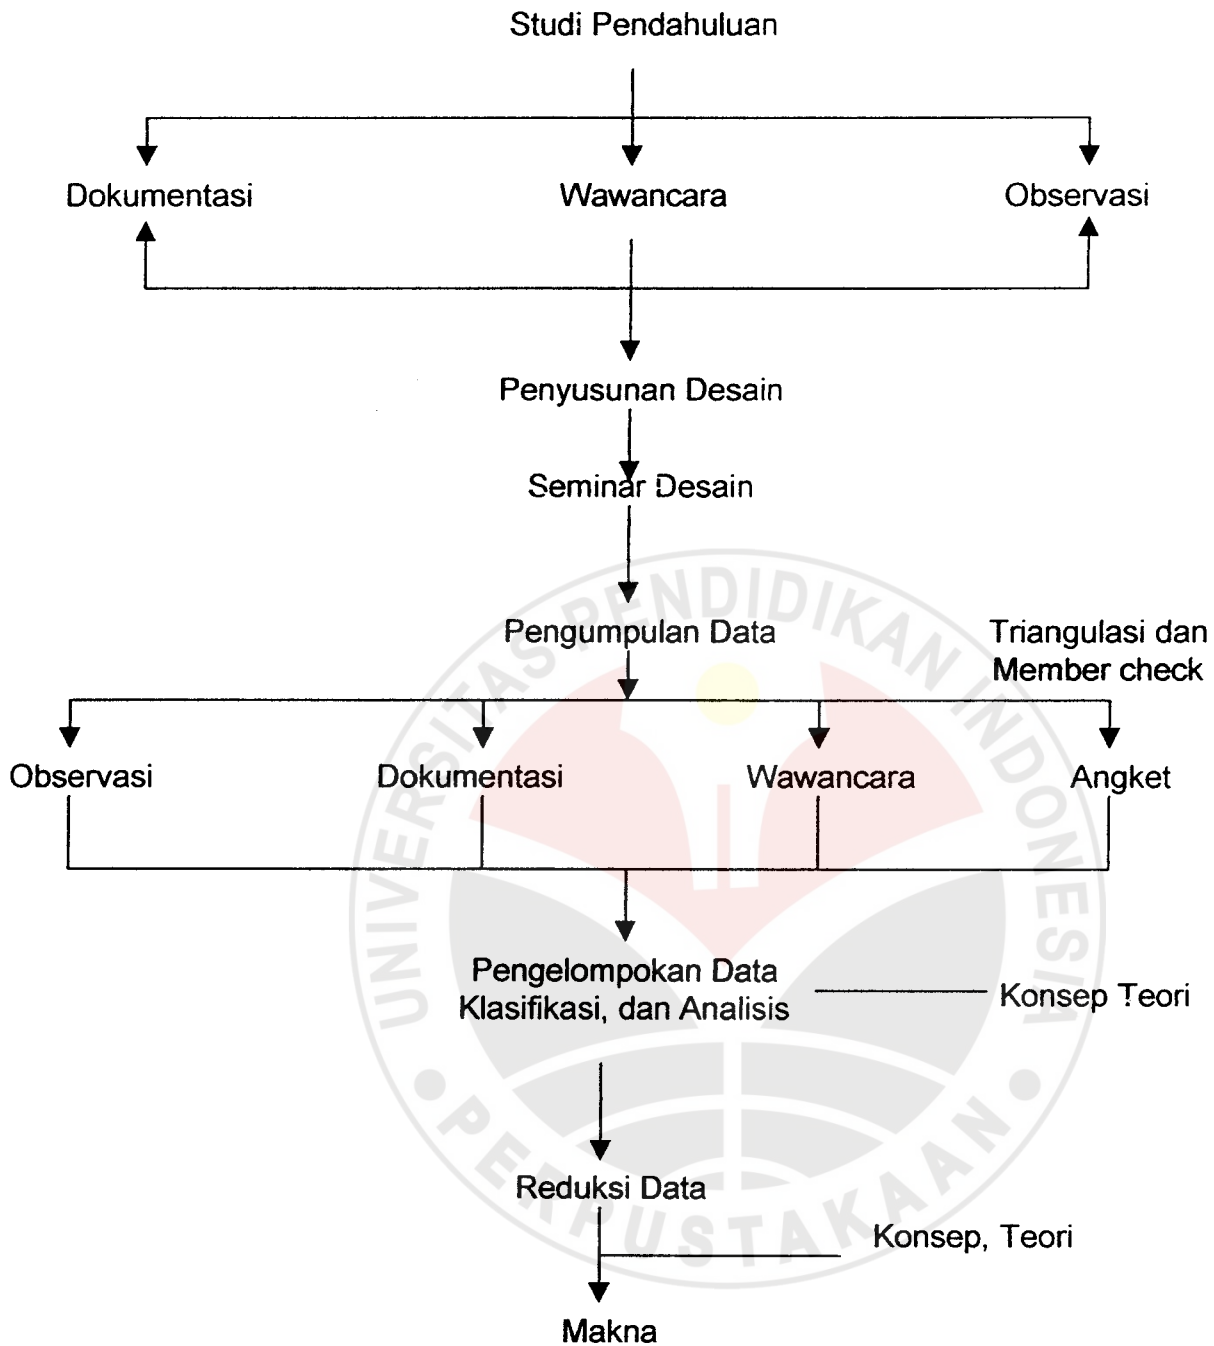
Studi Pendahuluan

Dokumentasi

Wawancara

Observasi

Penyusunan Desain

Seminar Desain

Pengumpulan Data

Triangulasi dan Member check

Observasi

Dokumentasi

Wawancara

Angket

Pengelompokan Data Klasifikasi, dan Analisis

Konsep Teori

Reduksi Data

Konsep, Teori

Makna

UNIVERSITAS PENDIDIKAN INDONESIA

PERPUSTAKAAN